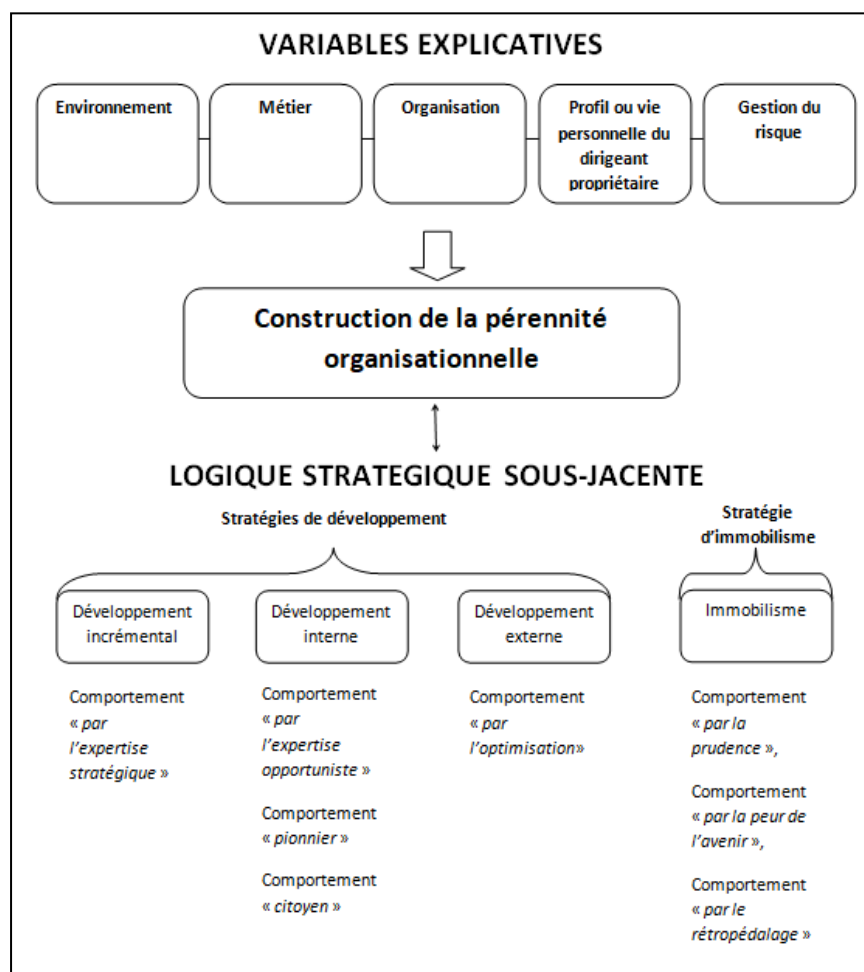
VARIABLES EXPLICATIVES

Environnement

Métier

Organisation

Profil ou vie personnelle du dirigeant propriétaire

Gestion du risque

Construction de la pérennité organisationnelle

LOGIQUE STRATEGIQUE SOUS-JACENTE

Stratégies de développement

Stratégie d'immobilisme

Développement incrémental

Développement interne

Développement externe

Immobilisme

Comportement « *par l'expertise stratégique* »

Comportement « *par l'expertise opportuniste* »

Comportement « *pionnier* »

Comportement « *citoyen* »

Comportement « *par l'optimisation* »

Comportement « *par la prudence* »,

Comportement « *par la peur de l'avenir* »,

Comportement « *par le rétropédalage* »